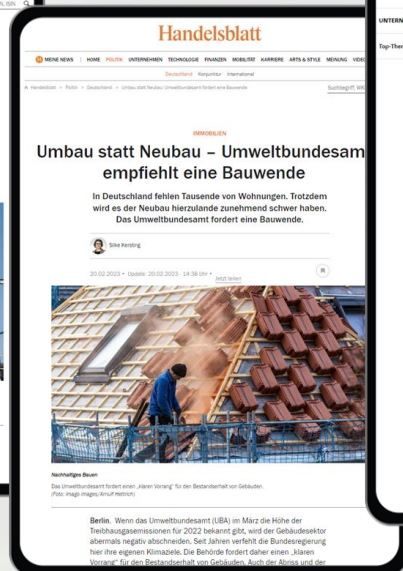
Handelsblatt

MEINE NEWS | HOME POLITIK UNTERNEHMEN TECHNOLOGIE FINANZEN MOBILITÄT KARRIERE ARTS & STYLE MEINUNG VIDEO

Deutschland Konjunktur International

Handelsblatt > Politik > Deutschland > Umbau statt Neubau: Umweltbundesamt fordert eine Bauwende

Suchbegriff, WKN

UNTERN

Top-Ther

IMMOBILIEN

Umbau statt Neubau – Umweltbundesamt empfiehlt eine Bauwende

In Deutschland fehlen Tausende von Wohnungen. Trotzdem wird es der Neubau hierzulande zunehmend schwer haben. Das Umweltbundesamt fordert eine Bauwende.

Silke Kersting

20.02.2023 - Update: 20.02.2023 - 14:38 Uhr • Jetzt teilen

Nachhaltiges Bauen

Das Umweltbundesamt fordert einen „klaren Vorrang" für den Bestandserhalt von Gebäuden. (Foto: imago images/Arnulf Hettrich)

Berlin. Wenn das Umweltbundesamt (UBA) im März die Höhe der Treibhausgasemissionen für 2022 bekannt gibt, wird der Gebäudesektor abermals negativ abschneiden. Seit Jahren verfehlt die Bundesregierung hier ihre eigenen Klimaziele. Die Behörde fordert daher einen „klaren Vorrang" für den Bestandserhalt von Gebäuden. Auch der Abriss und der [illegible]